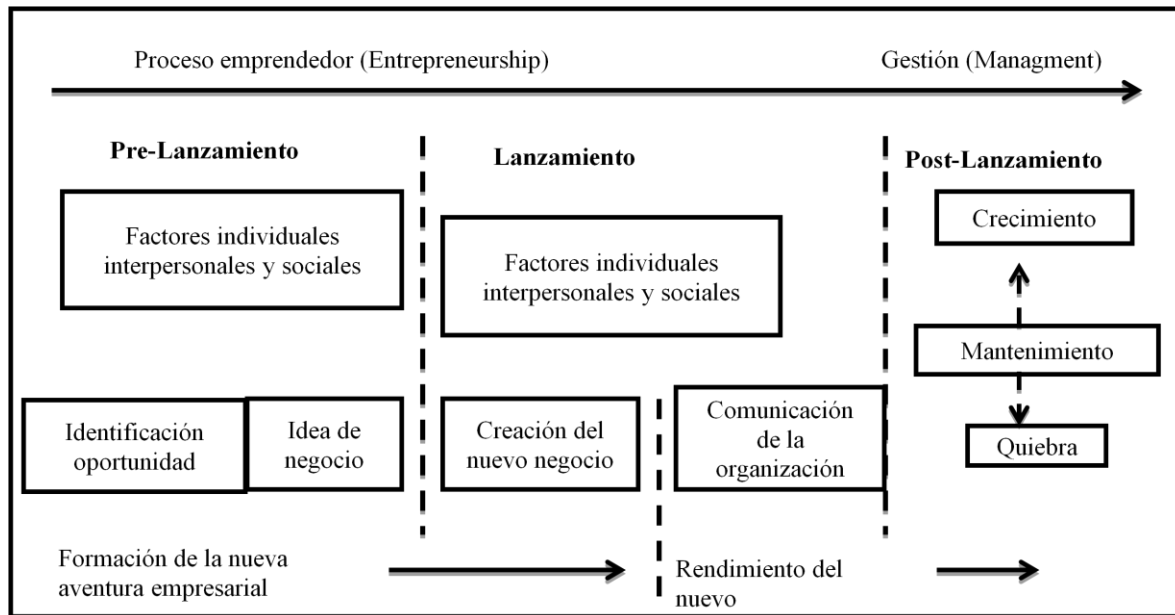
Proceso emprendedor (Entrepreneurship)

Gestión (Managment)

Pre-Lanzamiento

Lanzamiento

Post-Lanzamiento

Factores individuales interpersonales y sociales

Factores individuales interpersonales y sociales

Crecimiento

Mantenimiento

Quiebra

Identificación oportunidad

Idea de negocio

Creación del nuevo negocio

Comunicación de la organización

Formación de la nueva aventura empresarial

Rendimiento del nuevo